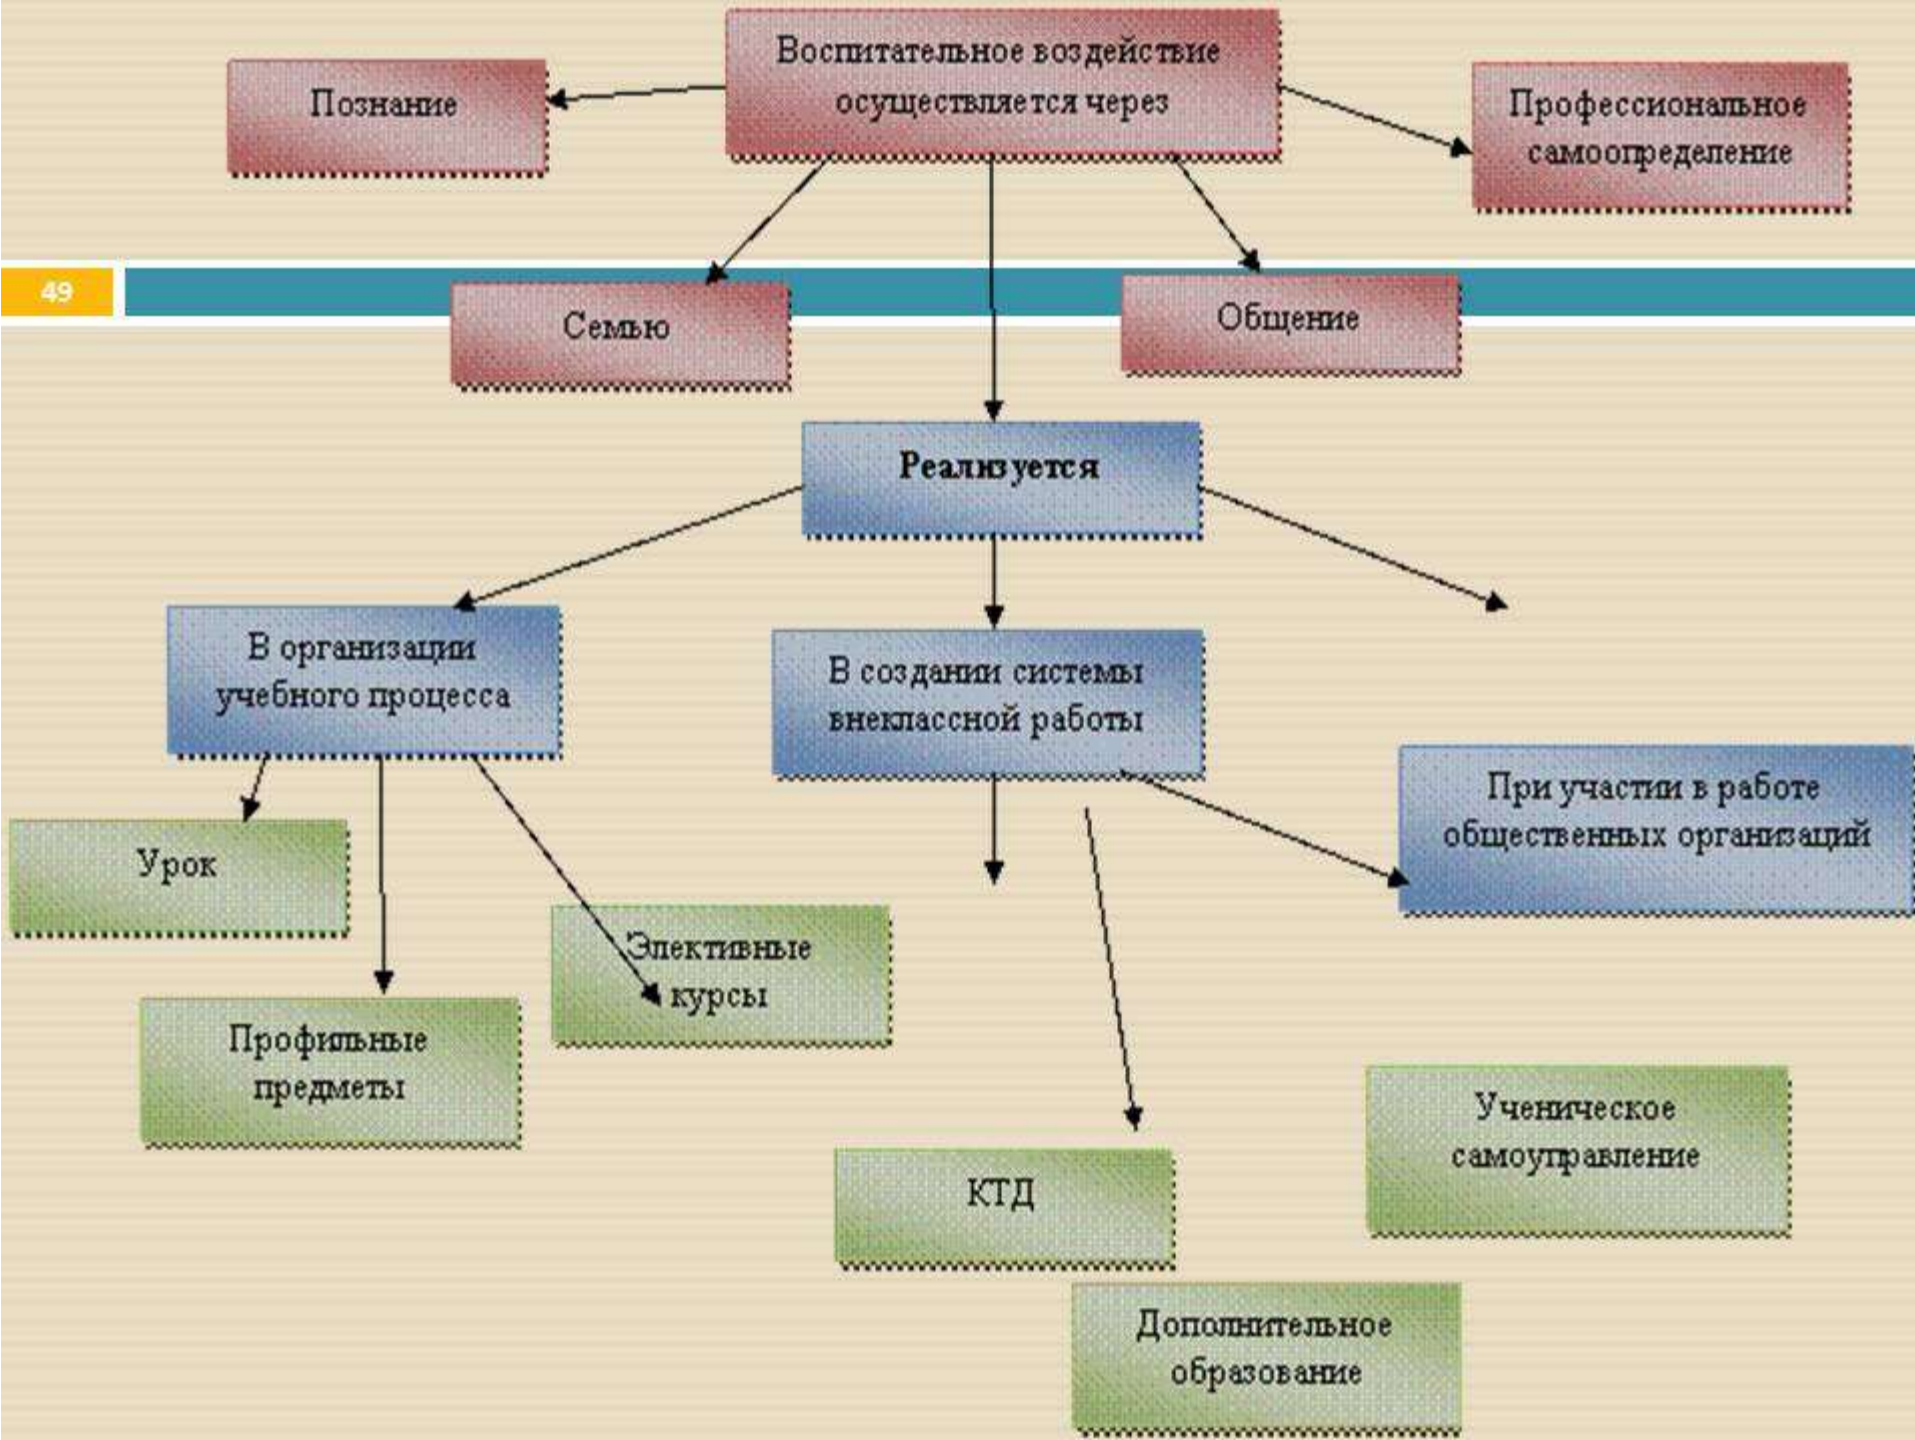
Воспитательное воздействие осуществляется через

Познание

Профессиональное самоопределение

49

Семью

Общение

Реализуется

В организации учебного процесса

В создании системы внеклассной работы

При участии в работе общественных организаций

Урок

Элективные курсы

Профильные предметы

Ученическое самоуправление

КТД

Дополнительное образование